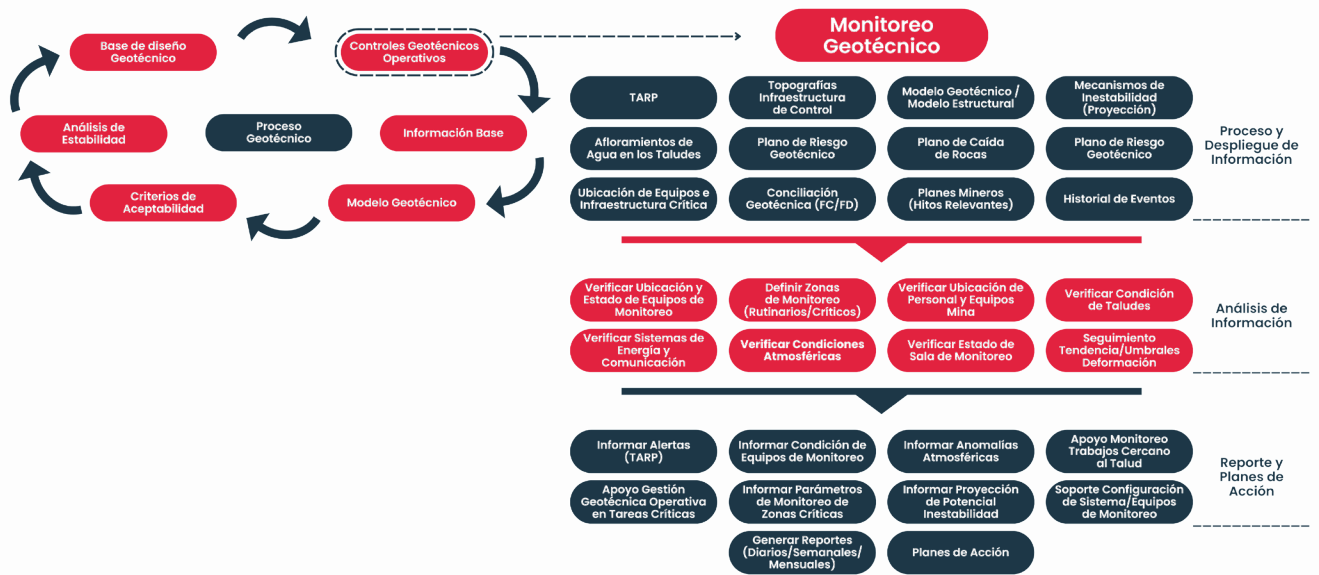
Base de diseño Geotécnico

Controles Geotécnicos Operativos

Análisis de Estabilidad

Proceso Geotécnico

Información Base

Criterios de Aceptabilidad

Modelo Geotécnico

Monitoreo Geotécnico

TARP

Topografías Infraestructura de Control

Modelo Geotécnico / Modelo Estructural

Mecanismos de Inestabilidad (Proyección)

Afloramientos de Agua en los Taludes

Plano de Riesgo Geotécnico

Plano de Caída de Rocas

Plano de Riesgo Geotécnico

Ubicación de Equipos e Infraestructura Crítica

Conciliación Geotécnica (FC/FD)

Planes Mineros (Hitos Relevantes)

Historial de Eventos

Proceso y Despliegue de Información

Verificar Ubicación y Estado de Equipos de Monitoreo

Definir Zonas de Monitoreo (Rutinarios/Críticos)

Verificar Ubicación de Personal y Equipos Mina

Verificar Condición de Taludes

Verificar Sistemas de Energía y Comunicación

Verificar Condiciones Atmosféricas

Verificar Estado de Sala de Monitoreo

Seguimiento Tendencia/Umbrales Deformación

Análisis de Información

Informar Alertas (TARP)

Informar Condición de Equipos de Monitoreo

Informar Anomalías Atmosféricas

Apoyo Monitoreo Trabajos Cercano al Talud

Apoyo Gestión Geotécnica Operativa en Tareas Críticas

Informar Parámetros de Monitoreo de Zonas Críticas

Informar Proyección de Potencial Inestabilidad

Soporte Configuración de Sistema/Equipos de Monitoreo

Generar Reportes (Diarios/Semanales/ Mensuales)

Planes de Acción

Reporte y Planes de Acción